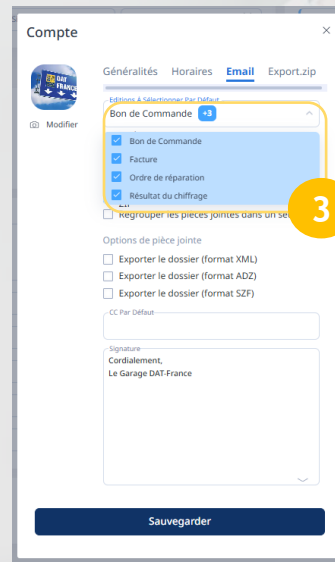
Compte

×

DAT FRANCE

Modifier

Généralités Horaires Email Export.zip

Editions À Sélectionner Par Défaut

Bon de Commande +3

Bon de Commande

Facture

Ordre de réparation

Résultat du chiffrage

3

Regrouper les pièces jointes dans un se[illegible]

Options de pièce jointe

Exporter le dossier (format XML)

Exporter le dossier (format ADZ)

Exporter le dossier (format SZF)

CC Par Défaut

Signature

Cordialement,
Le Garage DAT-France

Sauvegarder